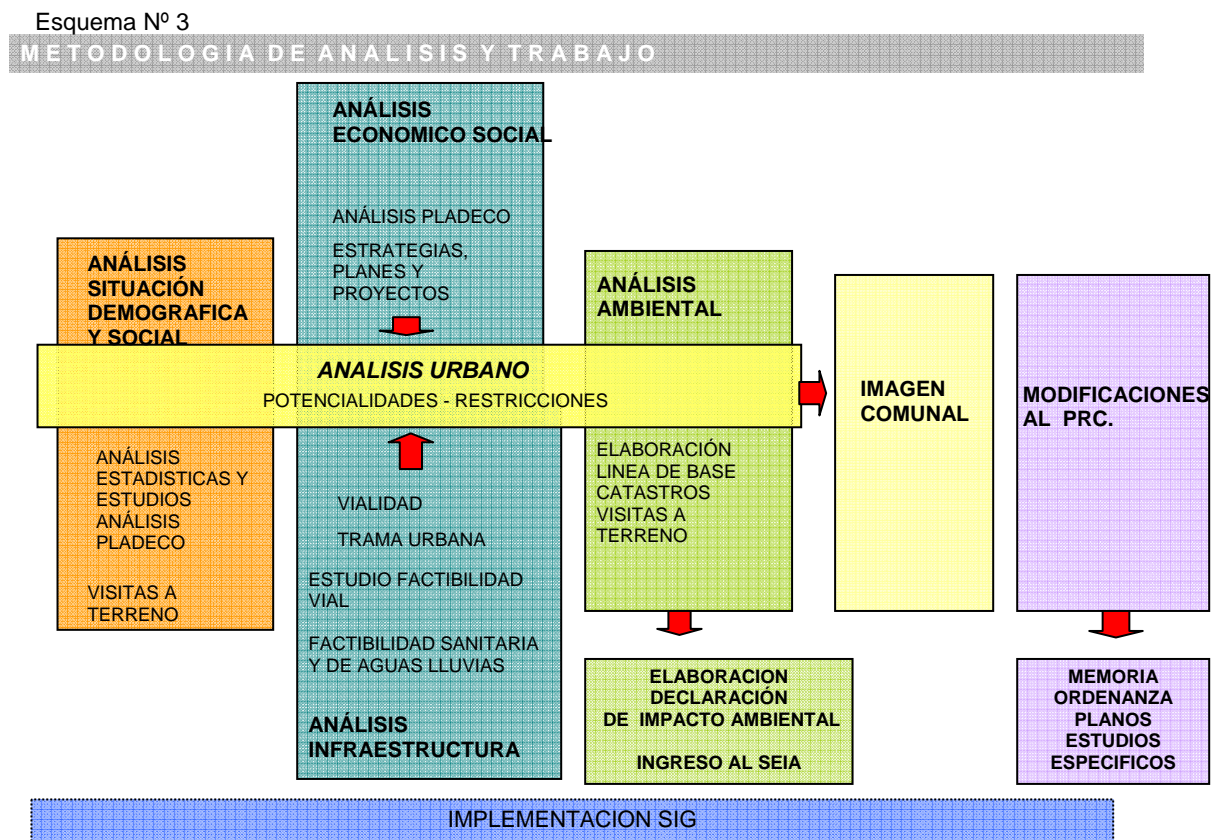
Esquema Nº 3

METODOLOGIA DE ANALISIS Y TRABAJO

ANÁLISIS ECONOMICO SOCIAL

ANÁLISIS PLADECO

ESTRATEGIAS, PLANES Y PROYECTOS

ANÁLISIS SITUACIÓN DEMOGRAFICA Y SOCIAL

ANÁLISIS AMBIENTAL

ANALISIS URBANO

POTENCIALIDADES - RESTRICCIONES

IMAGEN COMUNAL

MODIFICACIONES AL PRC.

ANÁLISIS ESTADISTICAS Y ESTUDIOS ANÁLISIS PLADECO

VISITAS A TERRENO

VIALIDAD

TRAMA URBANA

ESTUDIO FACTIBILIDAD VIAL

FACTIBILIDAD SANITARIA Y DE AGUAS LLUVIAS

ANÁLISIS INFRAESTRUCTURA

ELABORACIÓN LINEA DE BASE CATASTROS VISITAS A TERRENO

ELABORACION DECLARACIÓN DE IMPACTO AMBIENTAL

INGRESO AL SEIA

MEMORIA ORDENANZA PLANOS ESTUDIOS ESPECIFICOS

IMPLEMENTACION SIG